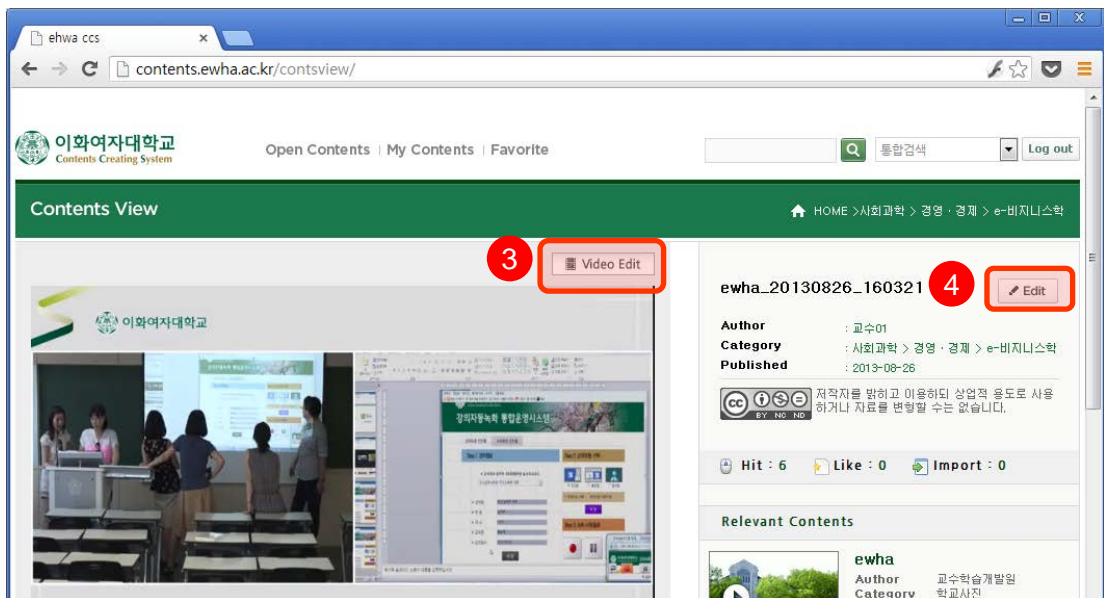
ehwa ccs ×

contents.ewha.ac.kr/contsview/

이화여자대학교
Contents Creating System

Open Contents | My Contents | Favorite

통합검색

Log out

Contents View

HOME >사회과학 > 경영 · 경제 > e-비지니스학

3

Video Edit

이화여자대학교

강의자동녹화 통합운영시스템

ewha_20130826_160321

4

Edit

| Author | : 교수01 |
|---|---|
| Category | : 사회과학 > 경영 · 경제 > e-비지니스학 |
| Published | : 2013-08-26 |

BY NC ND

저작자를 밝히고 이용하되 상업적 용도로 사용하거나 자료를 변형할 수는 없습니다.

Hit : 6 Like : 0 Import : 0

Relevant Contents

ewha
Author 교수학습개발원
Category 학교사진